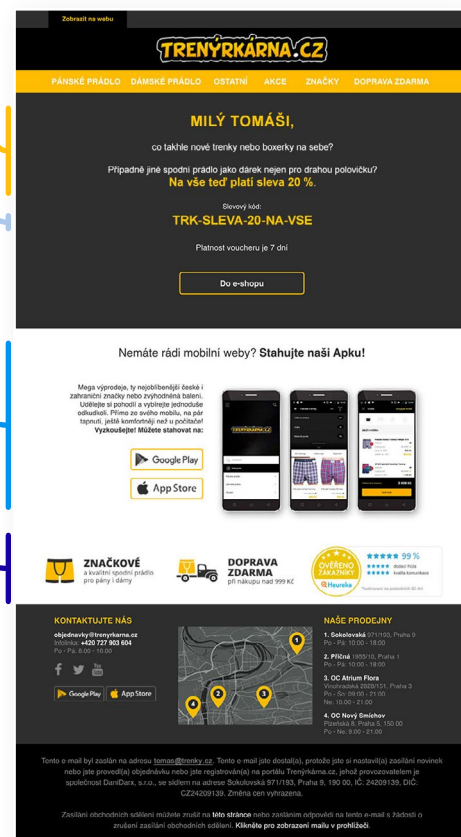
Zobrazit na webu

TRENÝRKÁRNA.CZ

PÁNSKÉ PRÁDLO DÁMSKÉ PRÁDLO OSTATNÍ AKCE ZNAČKY DOPRAVA ZDARMA

MILÝ TOMÁŠI,

co takhle nové trenky nebo boxerky na sebe?

Případně jiné spodní prádlo jako dárek nejen pro drahou polovičku?
Na vše teď platí sleva 20 %.

Slevový kód:
TRK-SLEVA-20-NA-VSE

Platnost voucheru je 7 dní

Do e-shopu

Nemáte rádi mobilní weby? Stahujte naši Apku!

Mega výprodeje, ty nejoblíbenější české i zahraniční značky nebo zvýhodněná balení. Udělejte si pohodlí a vybírejte jednoduše odkudkoli. Přímo ze svého mobilu, na pár tapnutí, ještě komfortněji než u počítače! Vyzkoušejte! Můžete stahovat na:

Google Play

App Store

ZNAČKOVÉ a kvalitní spodní prádlo pro pány i dámy

DOPRAVA ZDARMA při nákupu nad 999 Kč

OVĚŘENO ZÁKAZNÍKY Heureka 99 % dodací lhůta kvalita komunikace

KONTAKTUJTE NÁS

objednavky@trenyrkarna.cz
Infolinka: +420 727 903 604
Po - Pá: 8.00 - 16.00

Google Play App Store

NAŠE PRODEJNY

1. Sokolovská 971/193, Praha 9
Po - Pá: 10:00 - 18:00

2. Příčná 1955/10, Praha 1
Po - Pá: 10:00 - 18:00

3. OC Atrium Flora
Vinohradská 2828/151, Praha 3
Po - So: 09:00 - 21:00
Ne: 10:00 - 21:00

4. OC Nový Smíchov
Plzeňská 8, Praha 5, 150 00
Po - Ne: 9:00 - 21:00

Tento e-mail byl zaslán na adresu tomas@trenky.cz. Tento e-mail jste dostal(a), protože jste si nastavil(a) zasílání novinek nebo jste provedl(a) objednávku nebo jste registrován(a) na portálu Trenýrkárna.cz, jehož provozovatelem je společnost DaniDarx, s.r.o., se sídlem na adrese Sokolovská 971/193, Praha 9, 190 00, IČ: 24209139, DIČ: CZ24209139. Změna cen vyhrazena.

Zasílání obchodních sdělení můžete zrušit na této stránce nebo zasláním odpovědi na tento e-mail s žádostí o zrušení zasílání obchodních sdělení. Klikněte pro zobrazení mailu v prohlížeči.